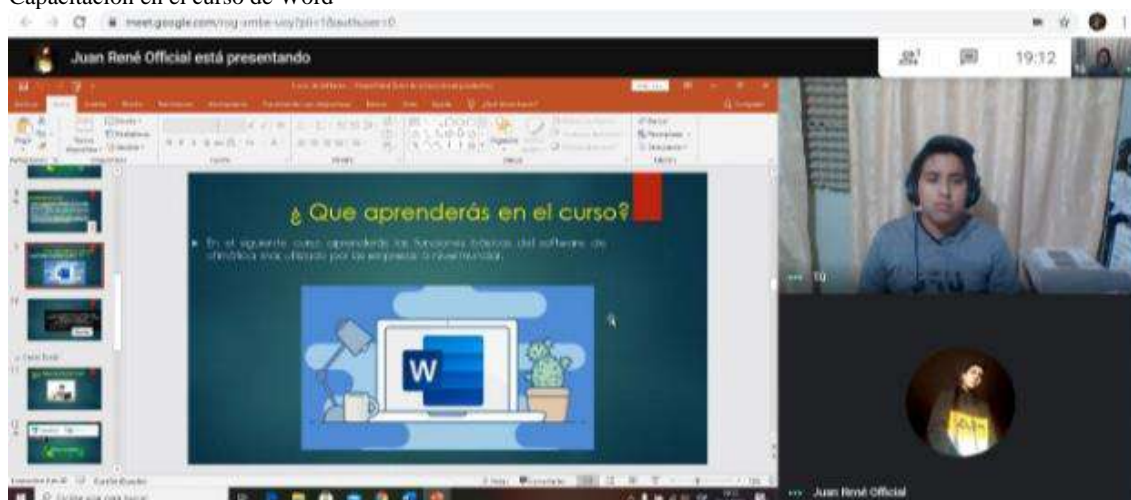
Capacitación en el curso de Word

meet.google.com/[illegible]

Juan René Official está presentando

19:12

¿ Que aprenderás en el curso?

En el siguiente curso aprenderás las funciones básicas del software de ofimática más utilizado por las empresas a nivel mundial.

W

Tú

Juan René Official